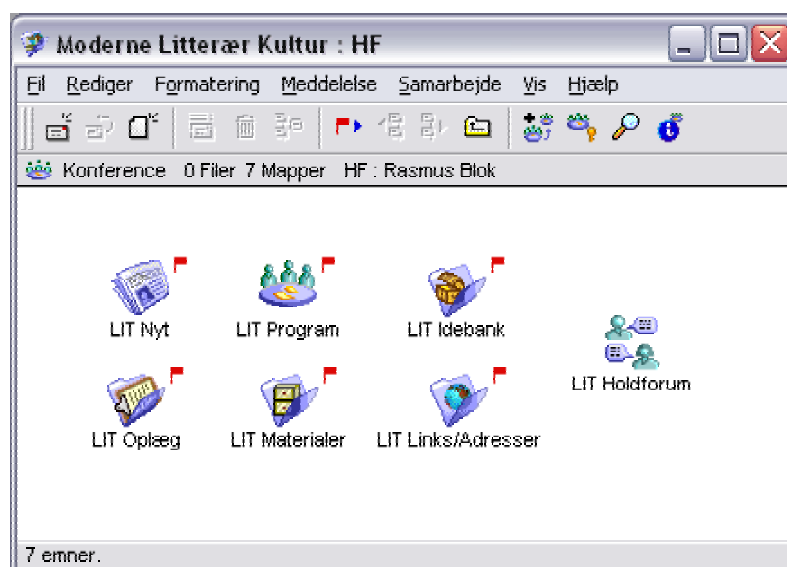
Moderne Litterær Kultur : HF

Fil Rediger Formatering Meddelelse Samarbejde Vis Hjælp

Konference 0 Filer 7 Mapper HF : Rasmus Blok

LIT Nyt
LIT Program
LIT Idebank
LIT Holdforum
LIT Oplæg
LIT Materialer
LIT Links/Adresser

7 emner.